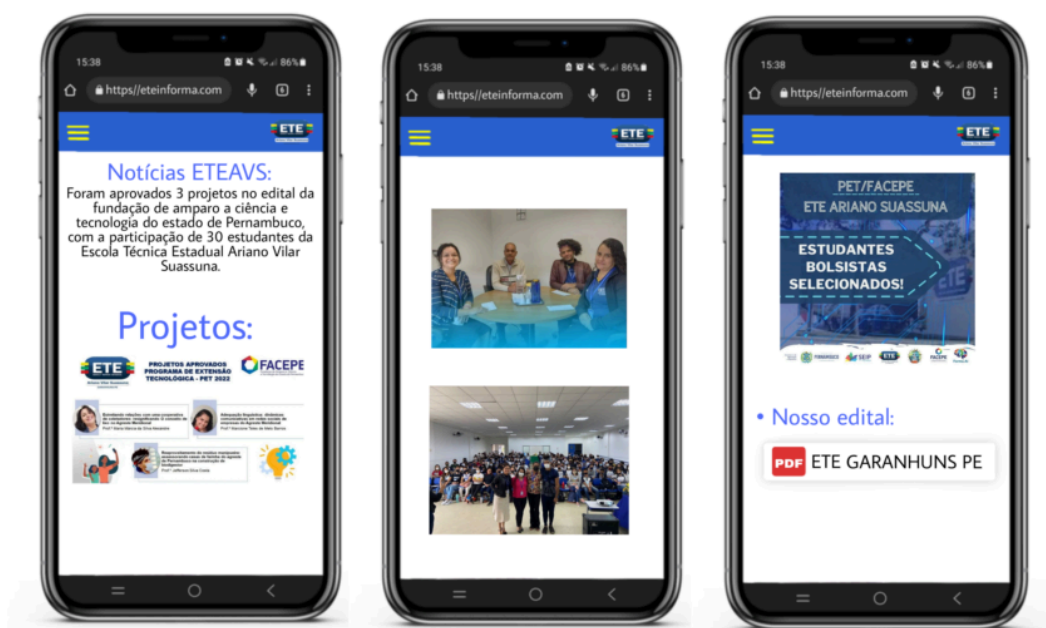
15:38
86%
https//eteinforma.com
ETE

Notícias ETEAVS:
Foram aprovados 3 projetos no edital da fundação de amparo a ciência e tecnologia do estado de Pernambuco, com a participação de 30 estudantes da Escola Técnica Estadual Ariano Vilar Suassuna.

Projetos:
ETE
PROJETOS APROVADOS PROGRAMA DE EXTENSÃO TECNOLÓGICA - PET 2022
FACEPE
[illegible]
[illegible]
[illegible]

15:38
86%
https//eteinforma.com
ETE

15:38
86%
https//eteinforma.com
ETE

PET/FACEPE
ETE ARIANO SUASSUNA
ESTUDANTES BOLSISTAS SELECIONADOS!
ETE
FACEPE

• Nosso edital:
PDF ETE GARANHUNS PE